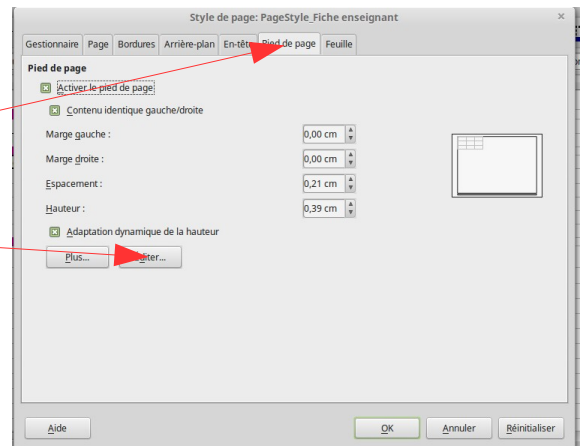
Style de page: PageStyle_Fiche enseignant

Gestionnaire | Page | Bordures | Arrière-plan | En-tête | Pied de page | Feuille

Pied de page

Activer le pied de page

Contenu identique gauche/droite

Marge gauche : 0,00 cm

Marge droite : 0,00 cm

Espacement : 0,21 cm

Hauteur : 0,39 cm

Adaptation dynamique de la hauteur

Plus... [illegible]iter...

Aide | OK | Annuler | Réinitialiser